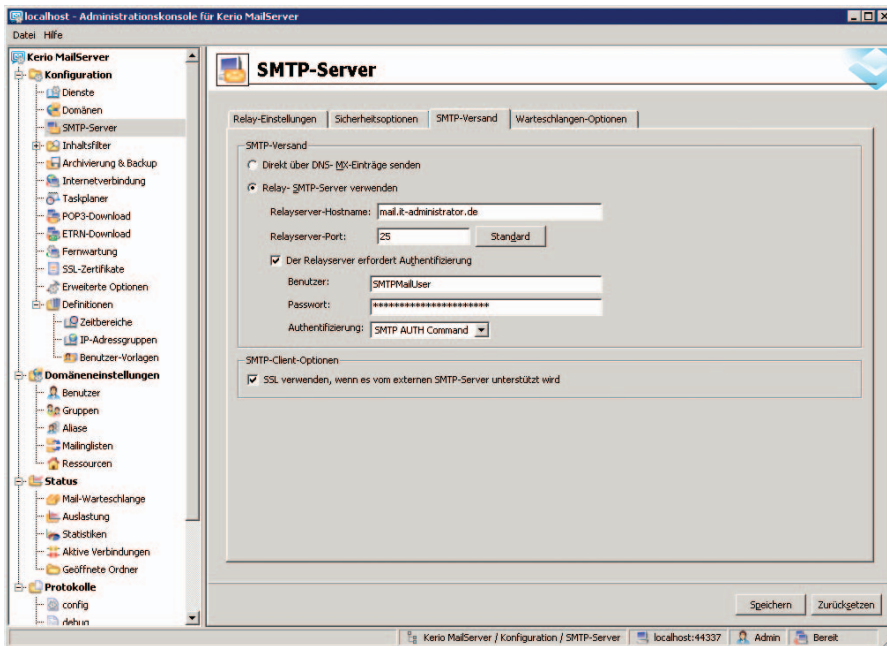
localhost - Administrationskonsole für Kerio MailServer

Datei Hilfe

Kerio MailServer
Konfiguration
Dienste
Domänen
SMTP-Server
Inhaltsfilter
Archivierung & Backup
Internetverbindung
Taskplaner
POP3-Download
ETRN-Download
Fernwartung
SSL-Zertifikate
Erweiterte Optionen
Definitionen
Zeitbereiche
IP-Adressgruppen
Benutzer-Vorlagen
Domäneneinstellungen
Benutzer
Gruppen
Aliase
Mailinglisten
Ressourcen
Status
Mail-Warteschlange
Auslastung
Statistiken
Aktive Verbindungen
Geöffnete Ordner
Protokolle
config
debug

SMTP-Server

Relay-Einstellungen | Sicherheitsoptionen | SMTP-Versand | Warteschlangen-Optionen

SMTP-Versand
Direkt über DNS- MX-Einträge senden
Relay- SMTP-Server verwenden
Relayserver-Hostname: mail.it-administrator.de
Relayserver-Port: 25 Standard
Der Relayserver erfordert Authentifizierung
Benutzer: SMTPMailUser
Passwort: ***********************
Authentifizierung: SMTP AUTH Command

SMTP-Client-Optionen
SSL verwenden, wenn es vom externen SMTP-Server unterstützt wird

Speichern Zurücksetzen

Kerio MailServer / Konfiguration / SMTP-Server | localhost:44337 | Admin | Bereit